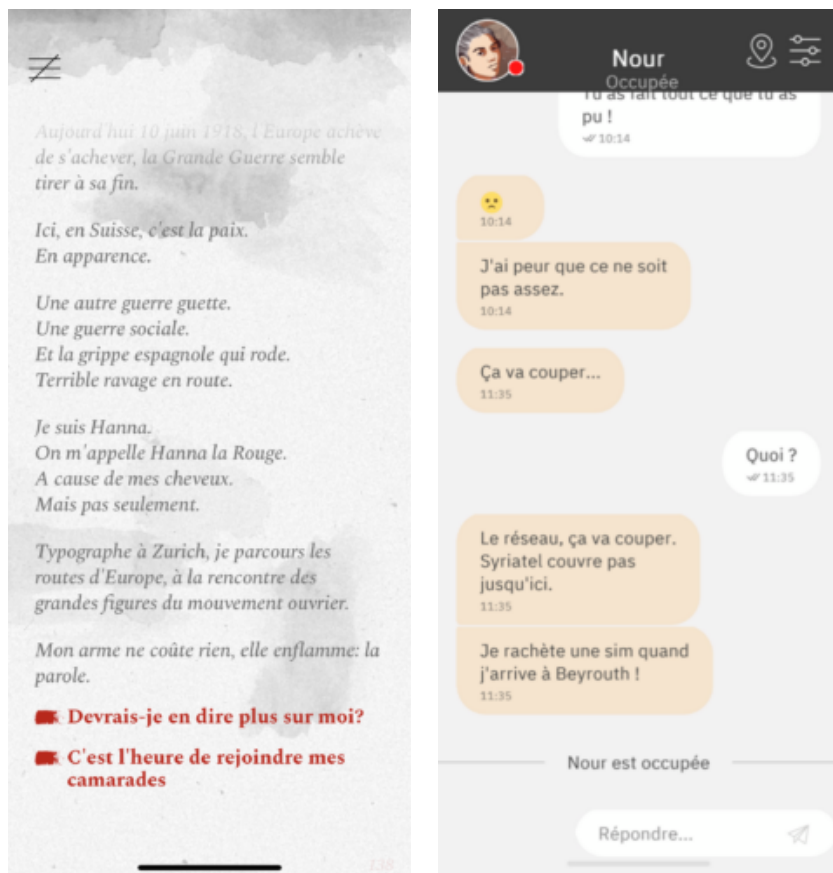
Aujourd'hui 10 juin 1918, l'Europe achève de s'achever, la Grande Guerre semble tirer à sa fin.

Ici, en Suisse, c'est la paix. En apparence.

Une autre guerre guette. Une guerre sociale. Et la grippe espagnole qui rode. Terrible ravage en route.

Je suis Hanna. On m'appelle Hanna la Rouge. A cause de mes cheveux. Mais pas seulement.

Typographe à Zurich, je parcours les routes d'Europe, à la rencontre des grandes figures du mouvement ouvrier.

Mon arme ne coûte rien, elle enflamme: la parole.

Devrais-je en dire plus sur moi?

C'est l'heure de rejoindre mes camarades

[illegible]

Nour
Occupée

Tu as fait tout ce que tu as pu !
10:14

🙁
10:14

J'ai peur que ce ne soit pas assez.
10:14

Ça va couper...
11:35

Quoi ?
11:35

Le réseau, ça va couper. Syriatel couvre pas jusqu'ici.
11:35

Je rachète une sim quand j'arrive à Beyrouth !
11:35

Nour est occupée

Répondre...